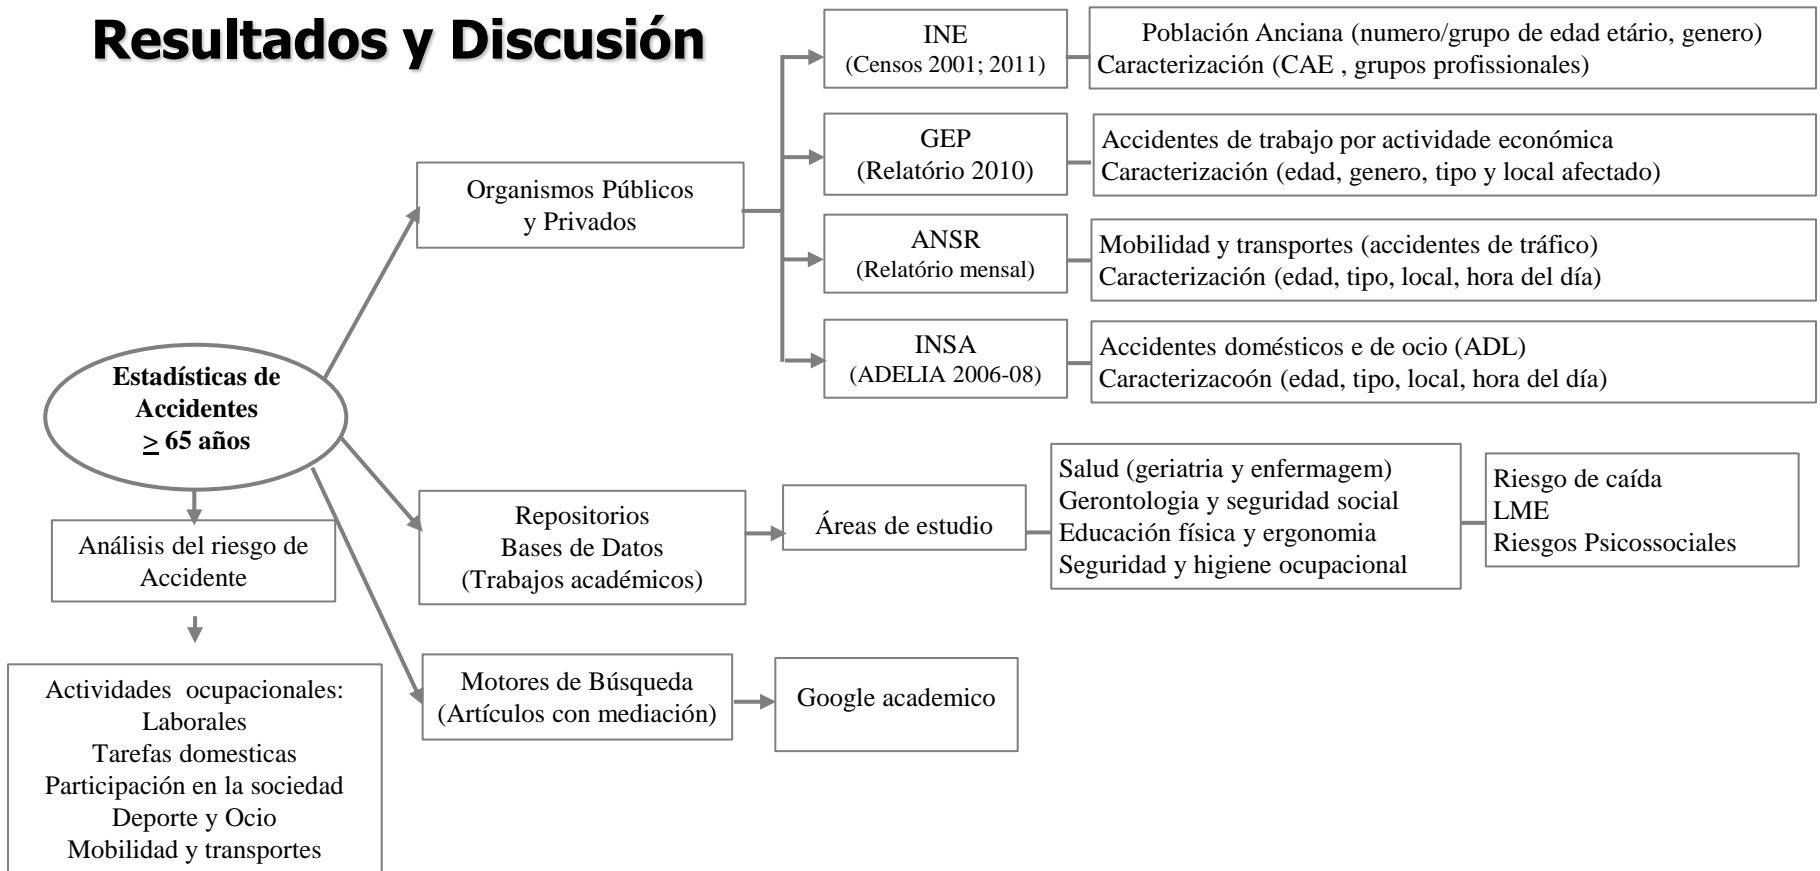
Resultados y Discusión

Estadísticas de Accidentes $\geq$ 65 años

Organismos Públicos y Privados

INE
(Censos 2001; 2011)

Población Anciana (numero/grupo de edad etário, genero)
Caracterización (CAE , grupos profissionales)

GEP
(Relatório 2010)

Accidentes de trabajo por actividade económica
Caracterización (edad, genero, tipo y local afectado)

ANSR
(Relatório mensal)

Mobilidad y transportes (accidentes de tráfico)
Caracterización (edad, tipo, local, hora del día)

INSA
(ADELIA 2006-08)

Accidentes domésticos e de ocio (ADL)
Caracterizacoón (edad, tipo, local, hora del día)

Repositorios
Bases de Datos
(Trabajos académicos)

Áreas de estudio

Salud (geriatria y enfermagem)
Gerontologia y seguridad social
Educación física y ergonomia
Seguridad y higiene ocupacional

Riesgo de caída
LME
Riesgos Psicossociales

Motores de Búsqueda
(Artículos con mediación)

Google academico

Análisis del riesgo de Accidente

Actividades ocupacionales:
Laborales
Tarefas domesticas
Participación en la sociedad
Deporte y Ocio
Mobilidad y transportes